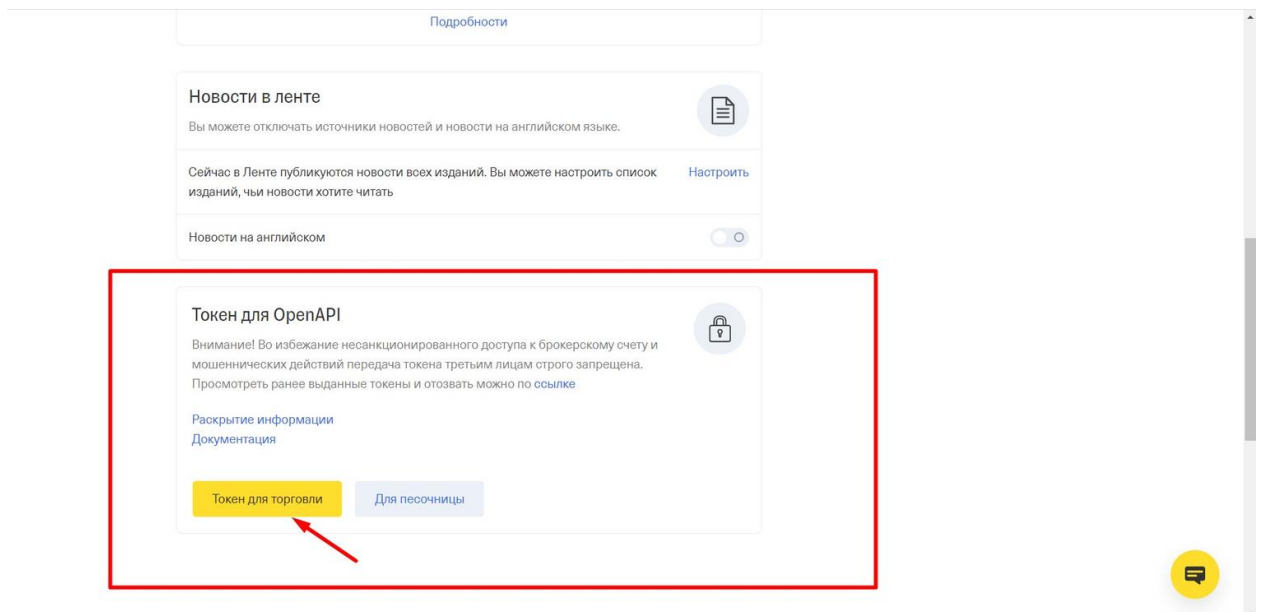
Подробности

Новости в ленте

Вы можете отключать источники новостей и новости на английском языке.

Сейчас в Ленте публикуются новости всех изданий. Вы можете настроить список изданий, чьи новости хотите читать

Настроить

Новости на английском

Токен для OpenAPI

Внимание! Во избежание несанкционированного доступа к брокерскому счету и мошеннических действий передача токена третьим лицам строго запрещена. Просмотреть ранее выданные токены и отозвать можно по ссылке

Раскрытие информации
Документация

Токен для торговли

Для песочницы